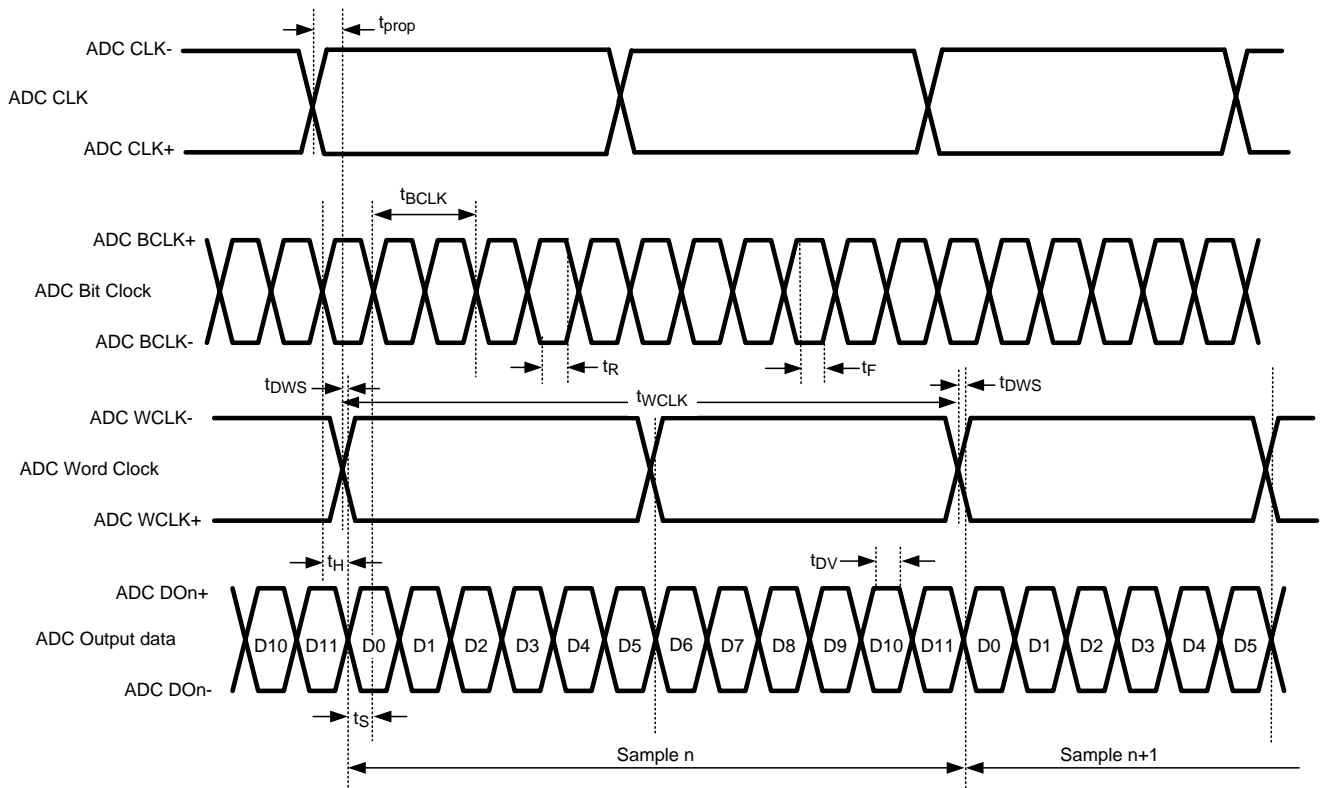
$t_{prop}$

ADC CLK-

ADC CLK

ADC CLK+

$t_{BCLK}$

ADC BCLK+

ADC Bit Clock

ADC BCLK-

$t_R$

$t_F$

$t_{DWS}$

$t_{WCLK}$

$t_{DWS}$

ADC WCLK-

ADC Word Clock

ADC WCLK+

$t_H$

$t_{DV}$

ADC DOn+

ADC Output data

ADC DOn-

D10 D11 D0 D1 D2 D3 D4 D5 D6 D7 D8 D9 D10 D11 D0 D1 D2 D3 D4 D5

$t_S$

Sample n

Sample n+1